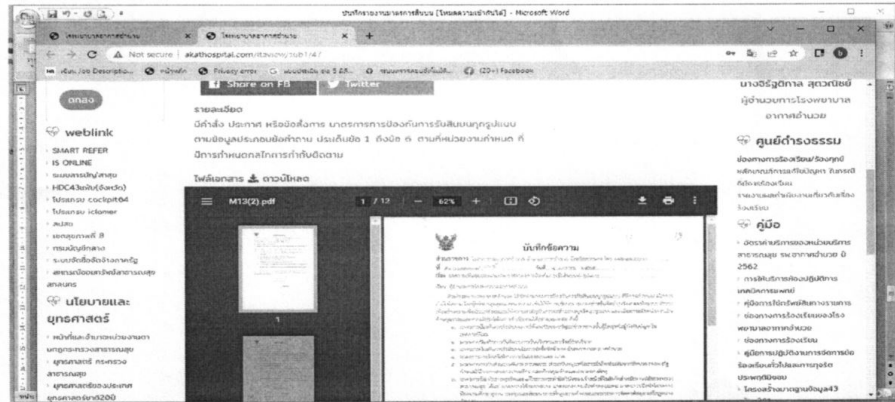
บันทึกรายงานการตรวจสอบ [โหมดความเข้ากันได้] - Microsoft Word

Not secure | akathospital.com/ita/...

Share on FB | Twitter

ตกลง

weblink
SMART REFER
IS ONLINE
ระบบสารบัญ/สารบรรณ
HDC43ระดับ(จังหวัด)
โปรแกรม cockpit64
โปรแกรม iclaimer
JHCIS
เอกสารทางวิชาการ
ทรัพยากรบุคคล
ระบบจัดซื้อจัดจ้างภาครัฐ
สถานะมีออนไลน์สำหรับจ่ายเงินสาธารณสุข

นโยบายและยุทธศาสตร์
หน้าที่และอำนาจหน่วยงานตามกฎกระทรวงสาธารณสุข
ยุทธศาสตร์ กระทรวงสาธารณสุข
ยุทธศาสตร์จังหวัดประกาศ

รายละเอียด
มีคำสั่ง ประกาศ หรือข้อสั่งการ มาตรการการป้องกันการรับสินบนทุกรูปแบบ ตามข้อมูลประกอบข้อคำถาม ประเด็นข้อ 1 ถึงข้อ 6 ตามที่หน่วยงานกำหนด ที่มีการกำหนดกลไกการกำกับติดตาม

ไฟล์เอกสาร ดาวน์โหลด

M13(2).pdf 1 / 12 62%

บันทึกข้อความ

1

นางธีรฐิติกาล สุดวนิชย์
ผู้อำนวยการโรงพยาบาลอากาศอำนวย

ศูนย์ดำรงธรรม
ช่องทางการร้องเรียน/ร้องทุกข์
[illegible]

คู่มือ
อัตรค่าบริการของหน่วยบริการสาธารณสุข รพ.อากาศอำนวย ปี 2562
การให้บริการต่อผู้ปฏิบัติการเกณฑ์(ตามเกณฑ์)
คู่มือการให้บริการทางการ
ช่องทางการร้องเรียนของโรงพยาบาลอากาศอำนวย
ช่องทางการร้องเรียน
คู่มือการปฏิบัติงานการจัดการข้อร้องเรียนทั่วไปและการทุจริตประพฤติมิชอบ
โครงสร้างมาตรฐานข้อมูล43